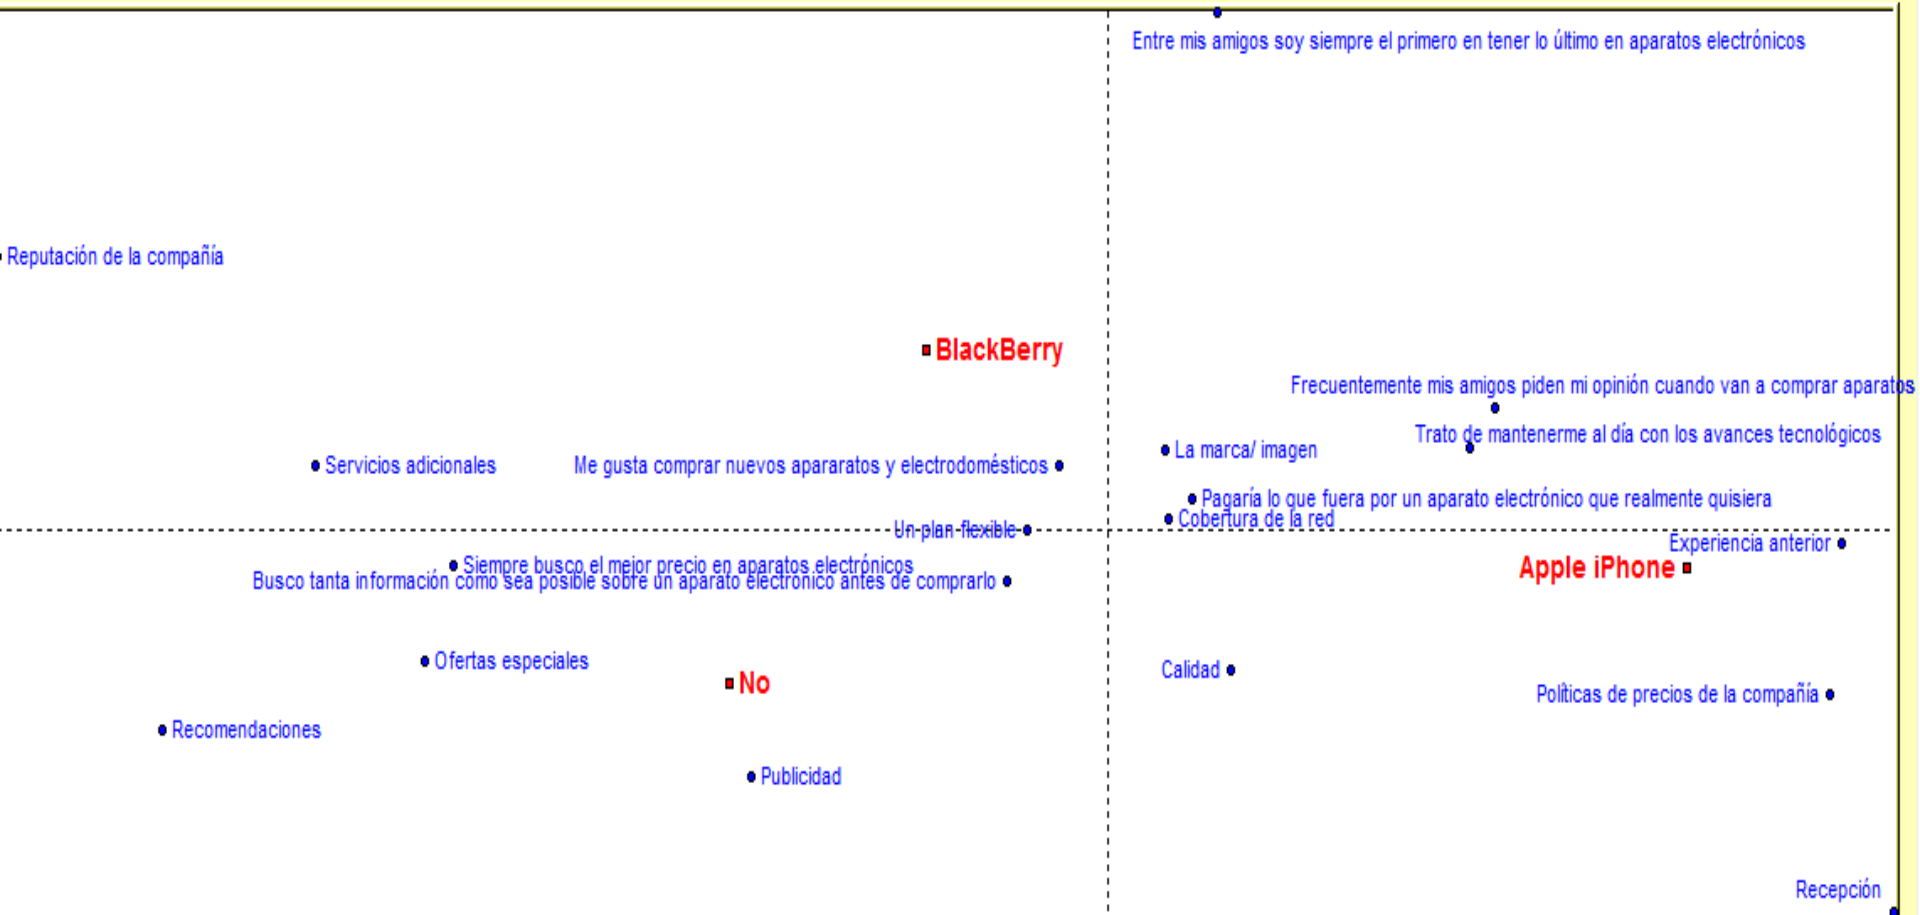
Entre mis amigos soy siempre el primero en tener lo último en aparatos electrónicos

Reputación de la compañía

BlackBerry

Frecuentemente mis amigos piden mi opinión cuando van a comprar aparatos

Trato de mantenerme al día con los avances tecnológicos

Servicios adicionales

Me gusta comprar nuevos apararatos y electrodomésticos

La marca/ imagen

Pagaría lo que fuera por un aparato electrónico que realmente quisiera

Un plan flexible

Cobertura de la red

Experiencia anterior

Siempre busco el mejor precio en aparatos electrónicos

Busco tanta información como sea posible sobre un aparato electrónico antes de comprarlo

Apple iPhone

Ofertas especiales

Calidad

No

Políticas de precios de la compañía

Recomendaciones

Publicidad

Recepción